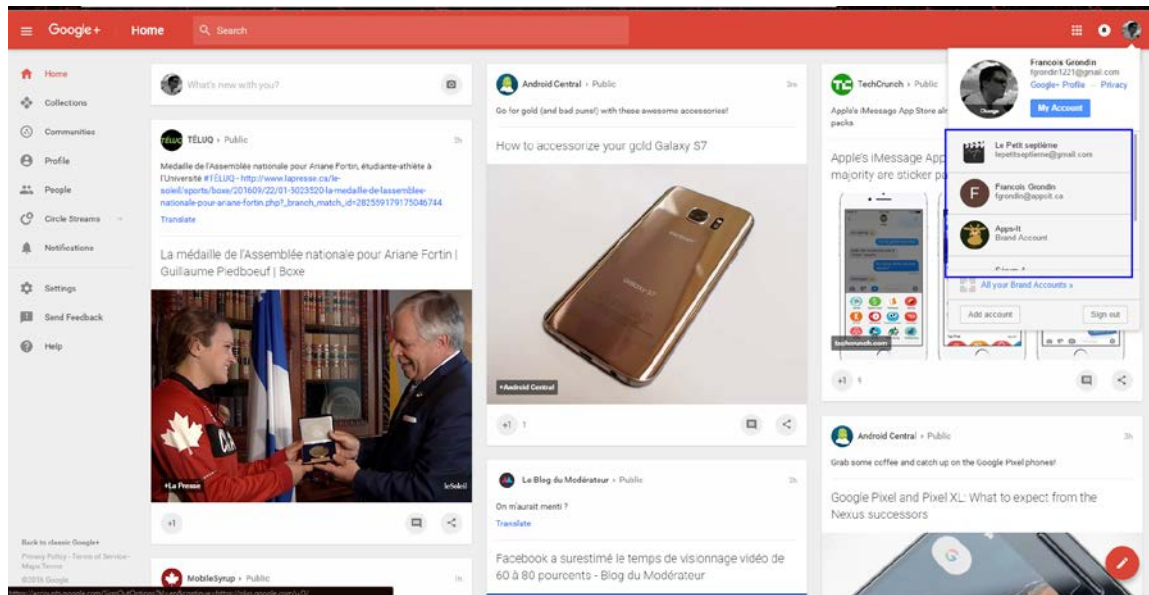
Google+ Home Search

Home
Collections
Communities
Profile
People
Circle Streams
Notifications
Settings
Send Feedback
Help

Back to classic Google+
Privacy Policy · Terms of Service · Maps Terms
©2016 Google

What's new with you?

TÉLUQ · Public 3h

Medaille de l'Assemblée nationale pour Ariane Fortin, étudiante-athlète à l'Université #TÉLUQ - http://www.lapresse.ca/le-soleil/sports/boxe/201609/22/01-5023520-la-medaille-de-lassemblee-nationale-pour-ariane-fortin.php?_branch_match_id=282559179175046744
Translate

La médaille de l'Assemblée nationale pour Ariane Fortin | Guillaume Piedboeuf | Boxe

+La Presse
leSoleil

+1

MobileSyrup · Public 1h

Android Central · Public 3m

Go for gold (and bad puns!) with these awesome accessories!

How to accessorize your gold Galaxy S7

+Android Central

+1 1

Le Blog du Modérateur · Public 3h

On m'aurait menti ?
Translate

Facebook a surestimé le temps de visionnage vidéo de 60 à 80 pourcents - Blog du Modérateur

TechCrunch · Public

Apple's iMessage App Store alr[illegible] packs

Apple's iMessage App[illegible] majority are sticker p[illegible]

techcrunch.com

+1 5

Android Central · Public 3h

Grab some coffee and catch up on the Google Pixel phones!

Google Pixel and Pixel XL: What to expect from the Nexus successors

Francois Grondin
fgrondin1221@gmail.com
Google+ Profile · Privacy
My Account

Le Petit septième
lepetitseptieme@gmail.com

Francois Grondin
fgrondin@appoit.ca

Apps-It
Brand Account

All your Brand Accounts »

Add account
Sign out

https://accounts.google.com/SignOutOptions?hl=en&continue=https://plus.google.com/u/0/